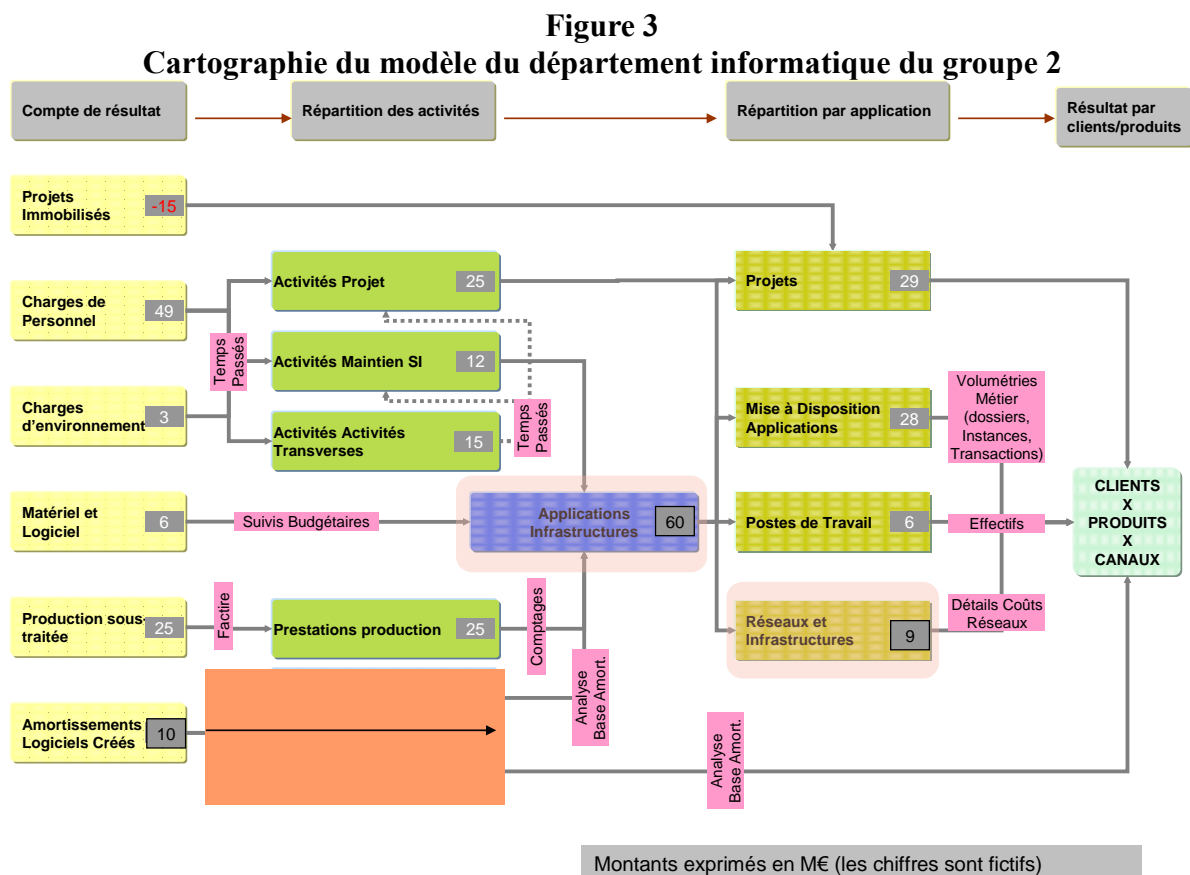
Figure 3
Cartographie du modèle du département informatique du groupe 2

Compte de résultat
Répartition des activités
Répartition par application
Résultat par clients/produits

Projets Immobilisés -15

Charges de Personnel 49

Charges d'environnement 3

Matériel et Logiciel 6

Production sous traitée 25

Amortissements Logiciels Créés 10

Temps Passés

Activités Projet 25

Activités Maintien SI 12

Activités Activités Transverses 15

Temps Passés

Suivis Budgétaires

Factire

Prestations production 25

Comptages

Analyse Base Amort.

Applications Infrastructures 60

Projets 29

Mise à Disposition Applications 28

Postes de Travail 6

Réseaux et Infrastructures 9

Volumétries Métier (dossiers, Instances, Transactions)

Effectifs

Détails Coûts Réseaux

Analyse Base Amort.

CLIENTS X PRODUITS X CANAUX

Montants exprimés en M€ (les chiffres sont fictifs)